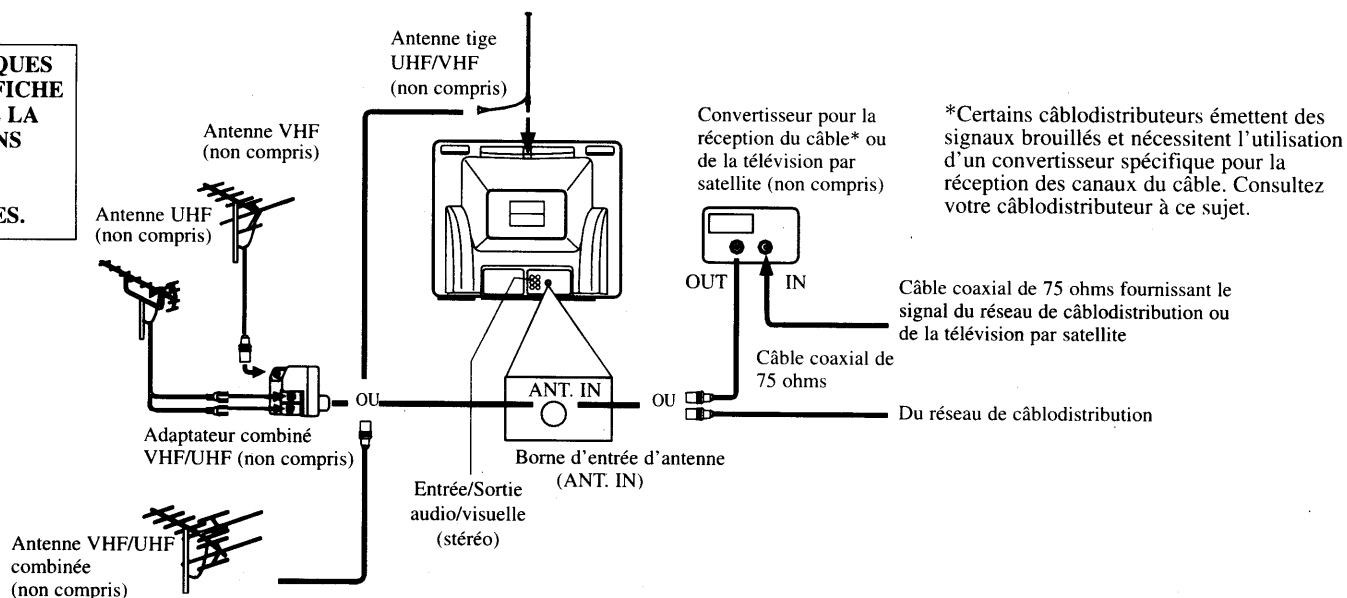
QUES
FICHE
LA
NS

ES.

Antenne tige UHF/VHF (non compris)

Antenne VHF (non compris)

Antenne UHF (non compris)

Convertisseur pour la réception du câble* ou de la télévision par satellite (non compris)

*Certains câblodistributeurs émettent des signaux brouillés et nécessitent l'utilisation d'un convertisseur spécifique pour la réception des canaux du câble. Consultez votre câblodistributeur à ce sujet.

OUT

IN

Câble coaxial de 75 ohms fournissant le signal du réseau de câblodistribution ou de la télévision par satellite

Câble coaxial de 75 ohms

OU

ANT. IN

OU

Du réseau de câblodistribution

Adaptateur combiné VHF/UHF (non compris)

Borne d'entrée d'antenne (ANT. IN)

Entrée/Sortie audio/visuelle (stéréo)

Antenne VHF/UHF combinée (non compris)